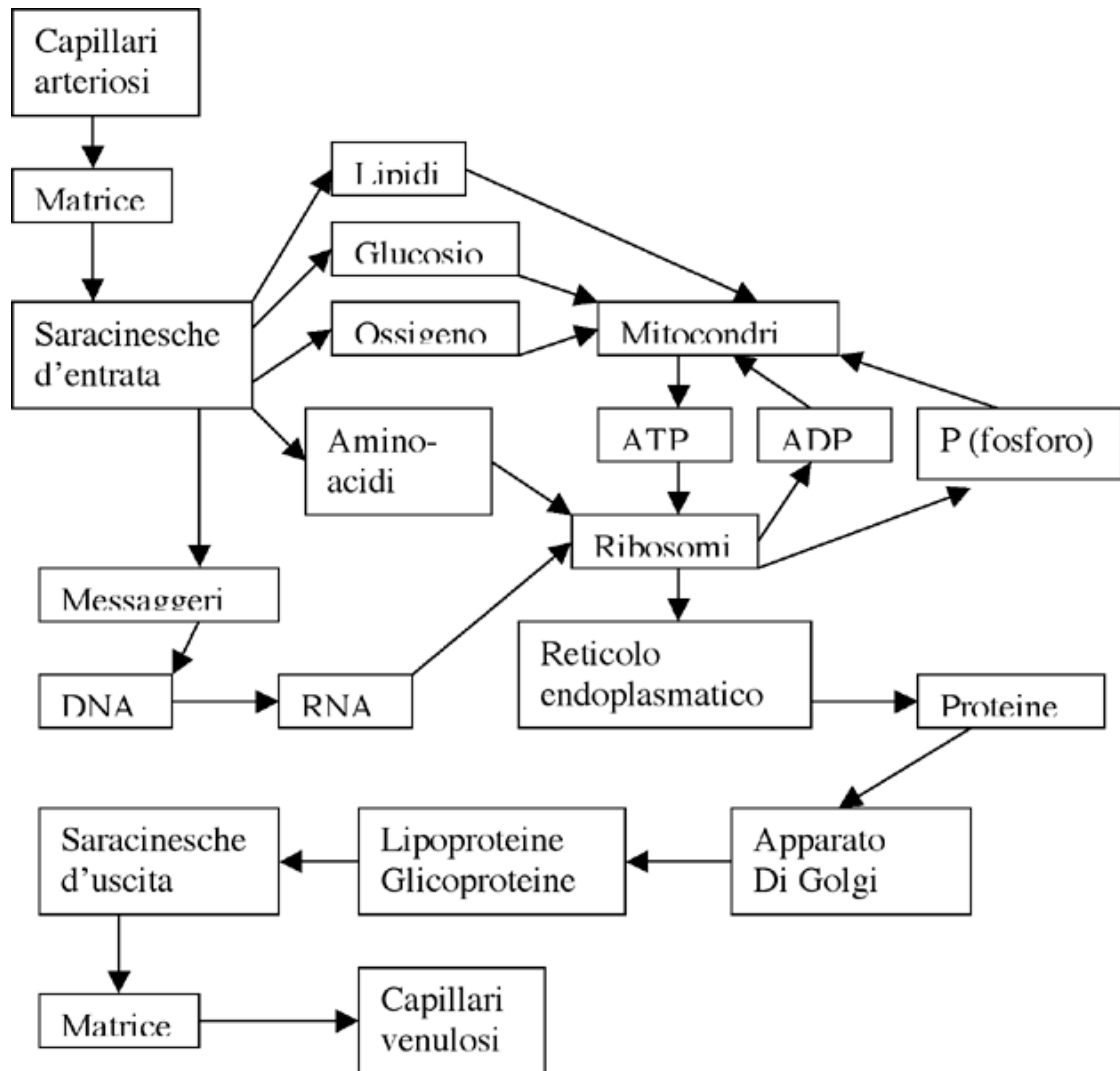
Capillari arteriosi

Matrice

Lipidi

Glucosio

Saracinesche d’entrata

Ossigeno

Mitocondri

Amino-acidi

ATP

ADP

P (fosforo)

Ribosomi

Messaggeri

DNA

RNA

Reticolo endoplasmatico

Proteine

Saracinesche d’uscita

Lipoproteine Glicoproteine

Apparato Di Golgi

Matrice

Capillari venulosi